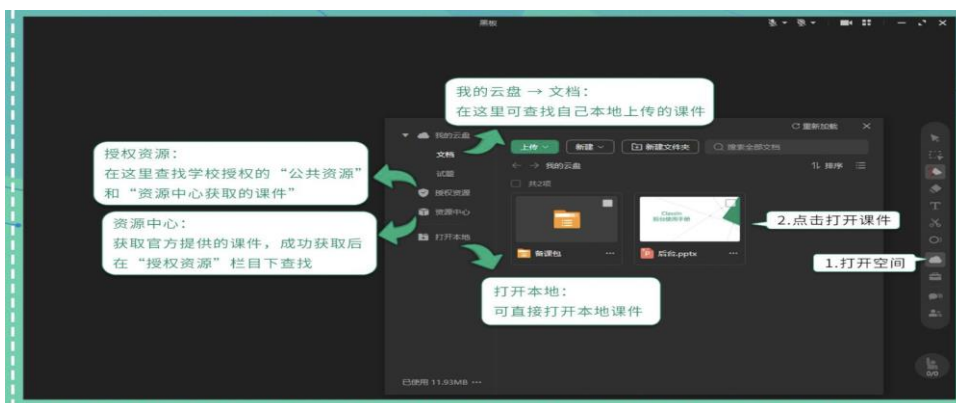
黑板

我的云盘 → 文档：
在这里可查找自己本地上传的课件

授权资源：
在这里查找学校授权的“公共资源”和“资源中心获取的课件”

资源中心：
获取官方提供的课件，成功获取后在“授权资源”栏目下查找

我的云盘
文档
试题
授权资源
资源中心
打开本地

重新加载
上传
新建
新建文件夹
搜索全部文档
← → 我的云盘
排序
共2项
备课包
后台.pptx

2.点击打开课件

1.打开空间

打开本地：
可直接打开本地课件

已使用 11.93MB ···